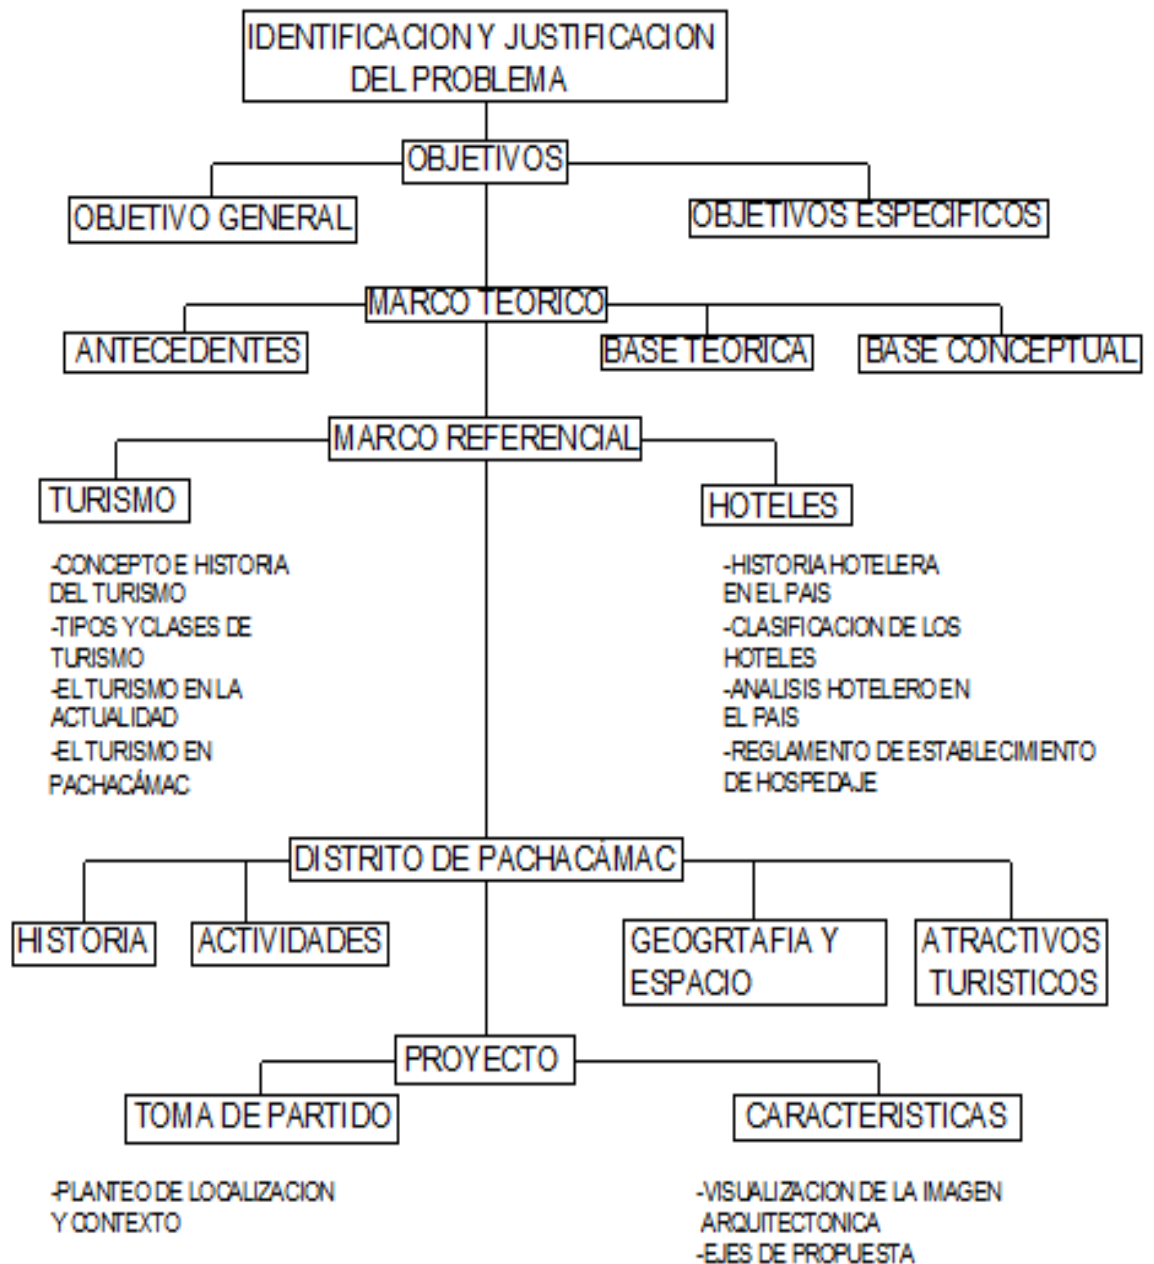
IDENTIFICACION Y JUSTIFICACION DEL PROBLEMA

OBJETIVOS

OBJETIVO GENERAL

OBJETIVOS ESPECIFICOS

MARCO TEORICO

ANTECEDENTES

BASE TEORICA

BASE CONCEPTUAL

MARCO REFERENCIAL

TURISMO

-CONCEPTO E HISTORIA DEL TURISMO
-TIPOS Y CLASES DE TURISMO
-EL TURISMO EN LA ACTUALIDAD
-EL TURISMO EN PACHACÁMAC

HOTELES

-HISTORIA HOTELERA EN EL PAIS
-CLASIFICACION DE LOS HOTELES
-ANALISIS HOTELERO EN EL PAIS
-REGLAMENTO DE ESTABLECIMIENTO DE HOSPEDAJE

DISTRITO DE PACHACÁMAC

HISTORIA

ACTIVIDADES

GEOGRTAFIA Y ESPACIO

ATRACTIVOS TURISTICOS

PROYECTO

TOMA DE PARTIDO

-PLANTEO DE LOCALIZACION Y CONTEXTO

CARACTERISTICAS

-VISUALIZACION DE LA IMAGEN ARQUITECTONICA
-EJES DE PROPUESTA